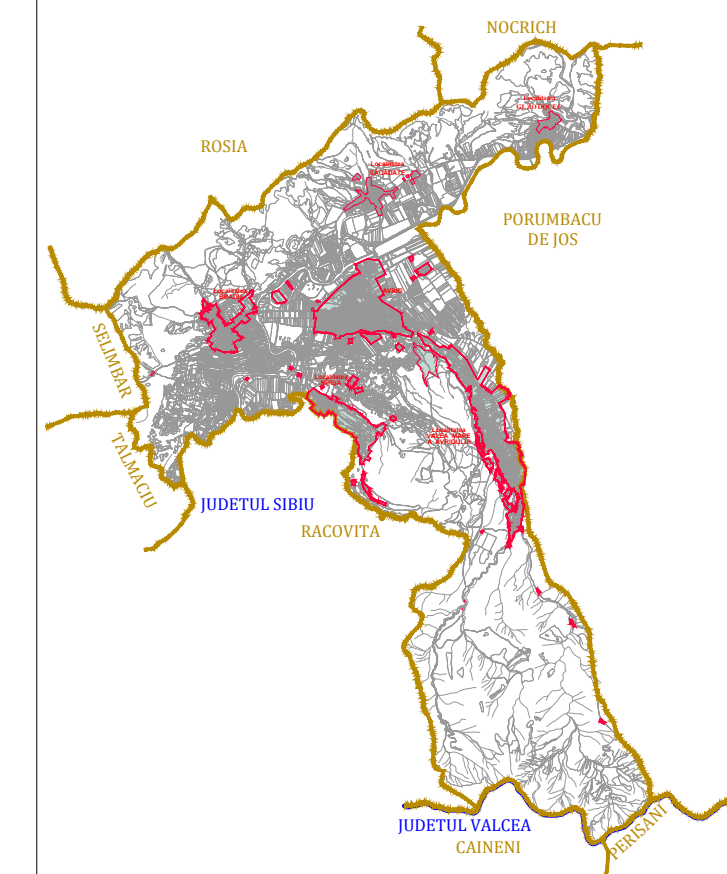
NOCRICH

ROSIA

Localitatea
SAGADATE

Localitatea
GLAJOCEL

PORUMBACU
DE JOS

SELIMBAR

Localitatea
BRADU

AVRIG

Localitatea
MOSA

Localitatea
VALEA MARE
A AVRIGULUI

TALMACIU

JUDETUL SIBIU

RACOVITA

JUDETUL VALCEA

CAINENI

PERISANI